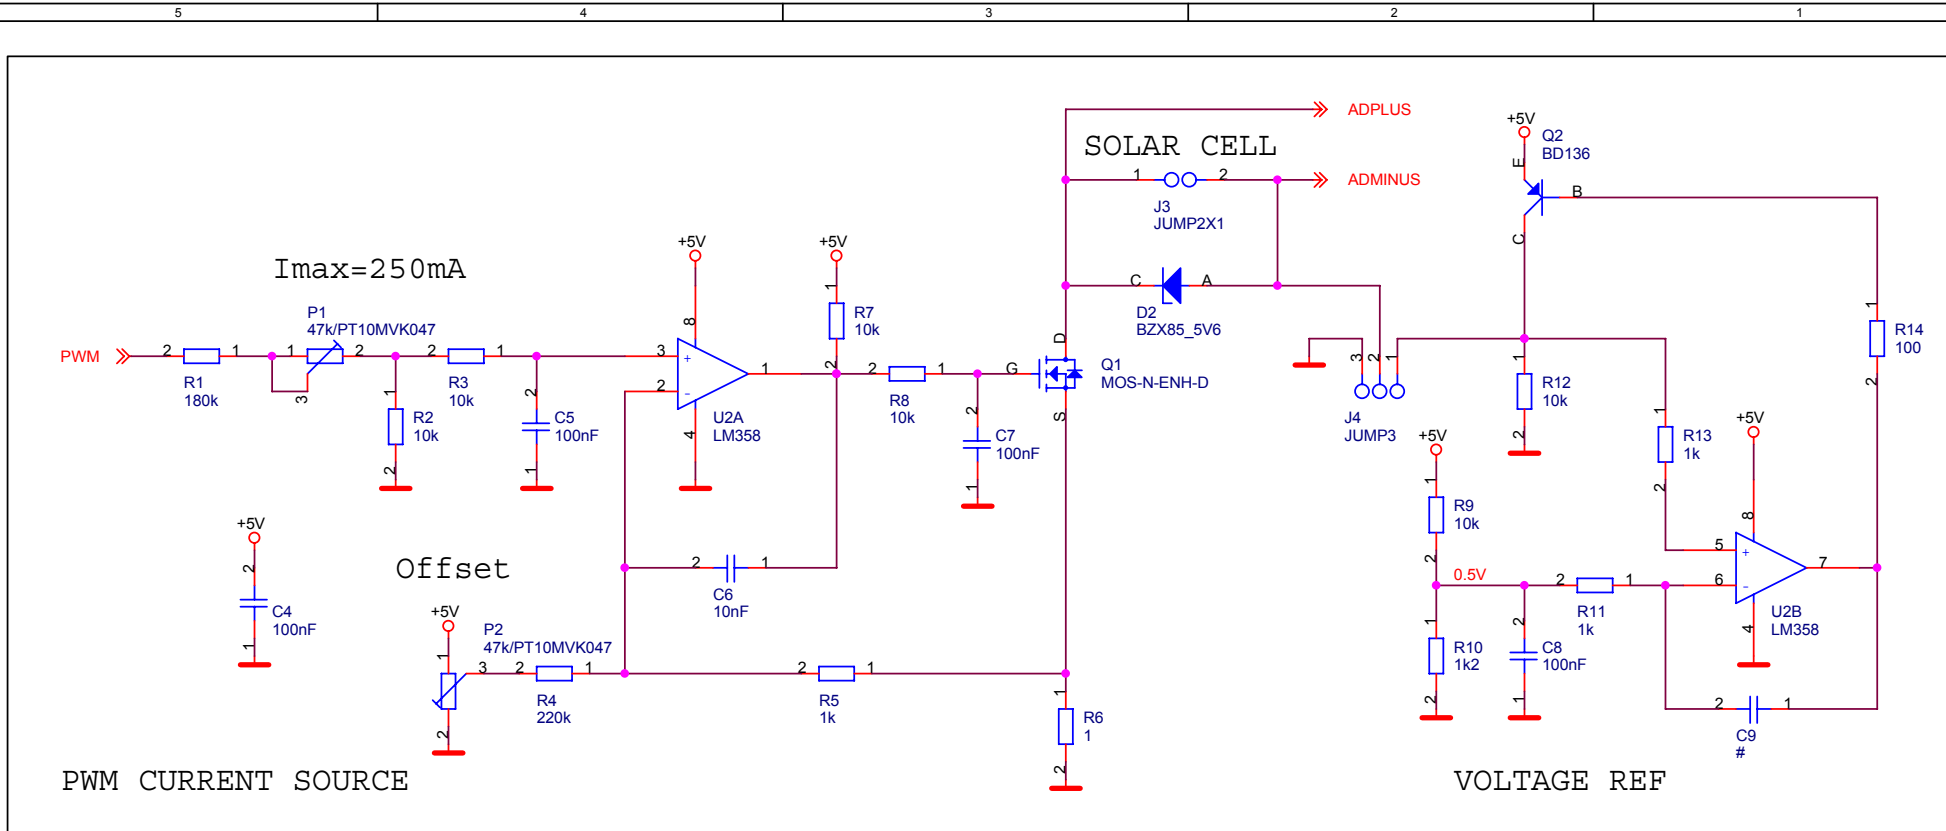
5 4 3 2 1

ADPLUS

SOLAR CELL

ADMINUS

+5V
Q2
BD136
E
B
C

1 2
J3
JUMP2X1

Imax=250mA

+5V
+5V

C A
D2
BZX85_5V6

P1
47k/PT10MVK047

PWM 2 1 1 2 2 1 3

R1
180k

3

R2
10k

R3
10k

C5
100nF

8
+
-
2
U2A
LM358
4

1
R7
10k
2

2 1
R8
10k

G
D
S
Q1
MOS-N-ENH-D

2
C7
100nF
1

3 2 1
J4
JUMP3

1
R12
10k
2

1
R14
100
2

1
R13
1k
2

+5V
+5V

R9
10k

0.5V

2 1
R11
1k

5
6
+
-
8
7
U2B
LM358
4

+5V
2
C4
100nF
1

Offset

2 1
C6
10nF

+5V
P2
47k/PT10MVK047
3 2 1
R4
220k

2 1
R5
1k

1
R6
1
2

R10
1k2

C8
100nF

2 1
C9
#

PWM CURRENT SOURCE

VOLTAGE REF